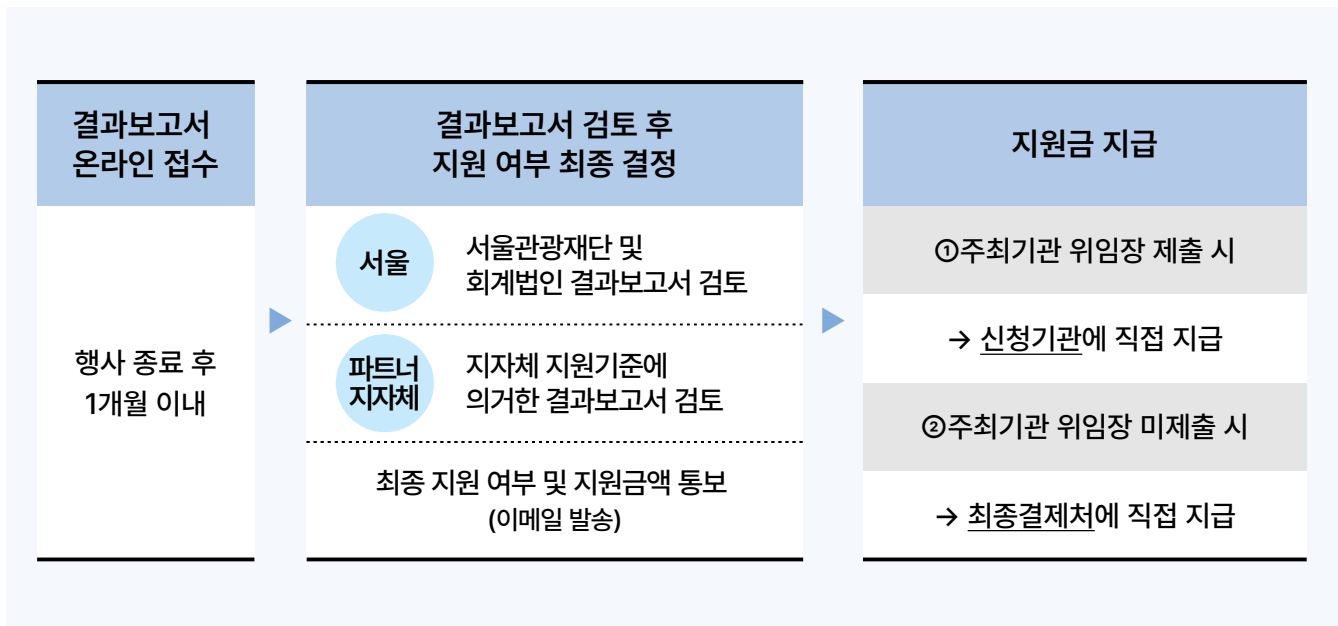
결과보고서 온라인 접수

행사 종료 후 1개월 이내

결과보고서 검토 후 지원 여부 최종 결정

서울

서울관광재단 및 회계법인 결과보고서 검토

파트너 지자체

지자체 지원기준에 의거한 결과보고서 검토

최종 지원 여부 및 지원금액 통보 (이메일 발송)

지원금 지급

①주최기관 위임장 제출 시

→ 신청기관에 직접 지급

②주최기관 위임장 미제출 시

→ 최종결제처에 직접 지급